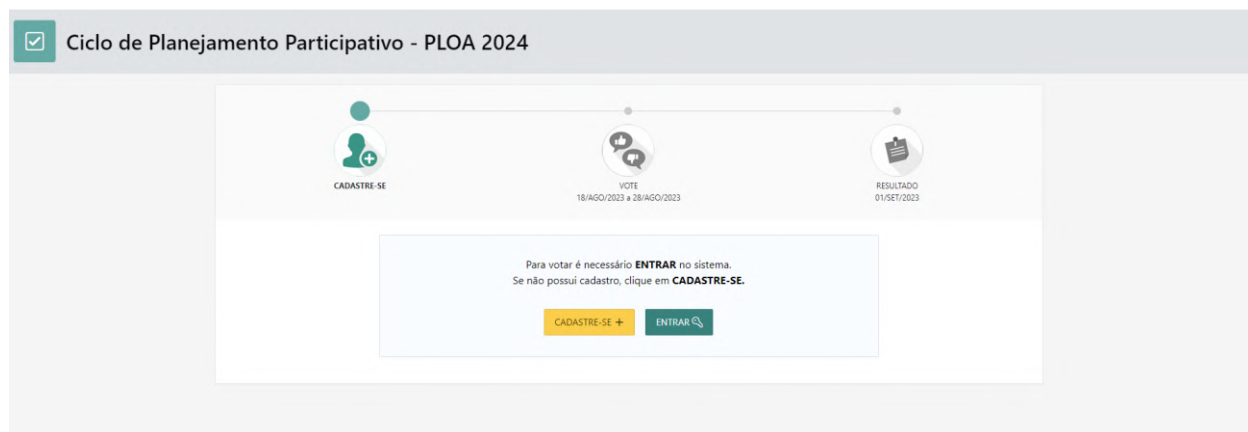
Ciclo de Planejamento Participativo - PLOA 2024

CADASTRE-SE

VOTE
18/AGO/2023 a 28/AGO/2023

RESULTADO
01/SET/2023

Para votar é necessário **ENTRAR** no sistema.
Se não possui cadastro, clique em **CADASTRE-SE.**

CADASTRE-SE +

ENTRAR